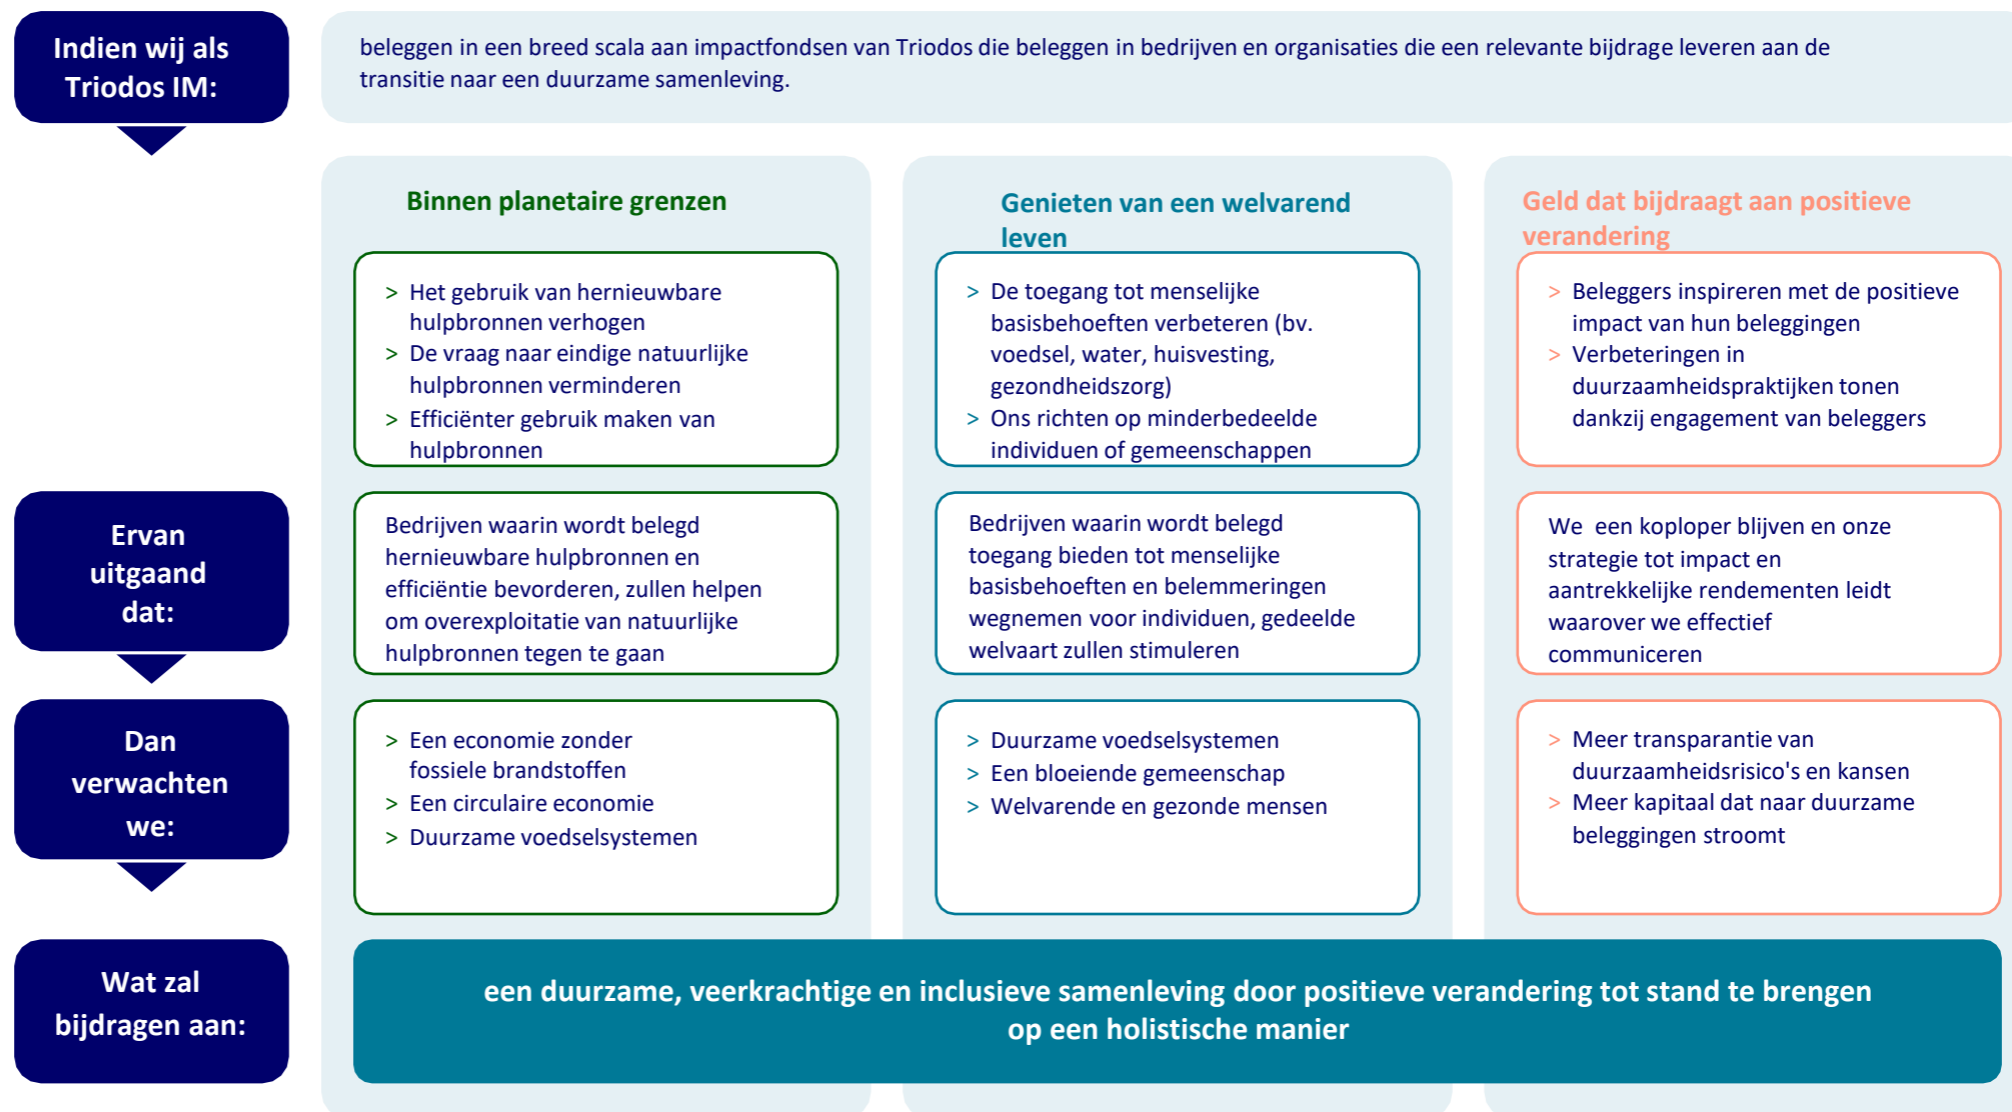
Indien wij als Triodos IM:

beleggen in een breed scala aan impactfondsen van Triodos die beleggen in bedrijven en organisaties die een relevante bijdrage leveren aan de transitie naar een duurzame samenleving.

Binnen planetaire grenzen

> Het gebruik van hernieuwbare hulpbronnen verhogen
> De vraag naar eindige natuurlijke hulpbronnen verminderen
> Efficiënter gebruik maken van hulpbronnen

Genieten van een welvarend leven

> De toegang tot menselijke basisbehoeften verbeteren (bv. voedsel, water, huisvesting, gezondheidszorg)
> Ons richten op minderbedeelde individuen of gemeenschappen

Geld dat bijdraagt aan positieve verandering

> Beleggers inspireren met de positieve impact van hun beleggingen
> Verbeteringen in duurzaamheidspraktijken tonen dankzij engagement van beleggers

Ervan uitgaand dat:

Bedrijven waarin wordt belegd hernieuwbare hulpbronnen en efficiëntie bevorderen, zullen helpen om overexploitatie van natuurlijke hulpbronnen tegen te gaan

Bedrijven waarin wordt belegd toegang bieden tot menselijke basisbehoeften en belemmeringen wegnemen voor individuen, gedeelde welvaart zullen stimuleren

We een koploper blijven en onze strategie tot impact en aantrekkelijke rendementen leidt waarover we effectief communiceren

Dan verwachten we:

> Een economie zonder fossiele brandstoffen
> Een circulaire economie
> Duurzame voedselsystemen

> Duurzame voedselsystemen
> Een bloeiende gemeenschap
> Welvarende en gezonde mensen

> Meer transparantie van duurzaamheidsrisico's en kansen
> Meer kapitaal dat naar duurzame beleggingen stroomt

Wat zal bijdragen aan:

een duurzame, veerkrachtige en inclusieve samenleving door positieve verandering tot stand te brengen op een holistische manier